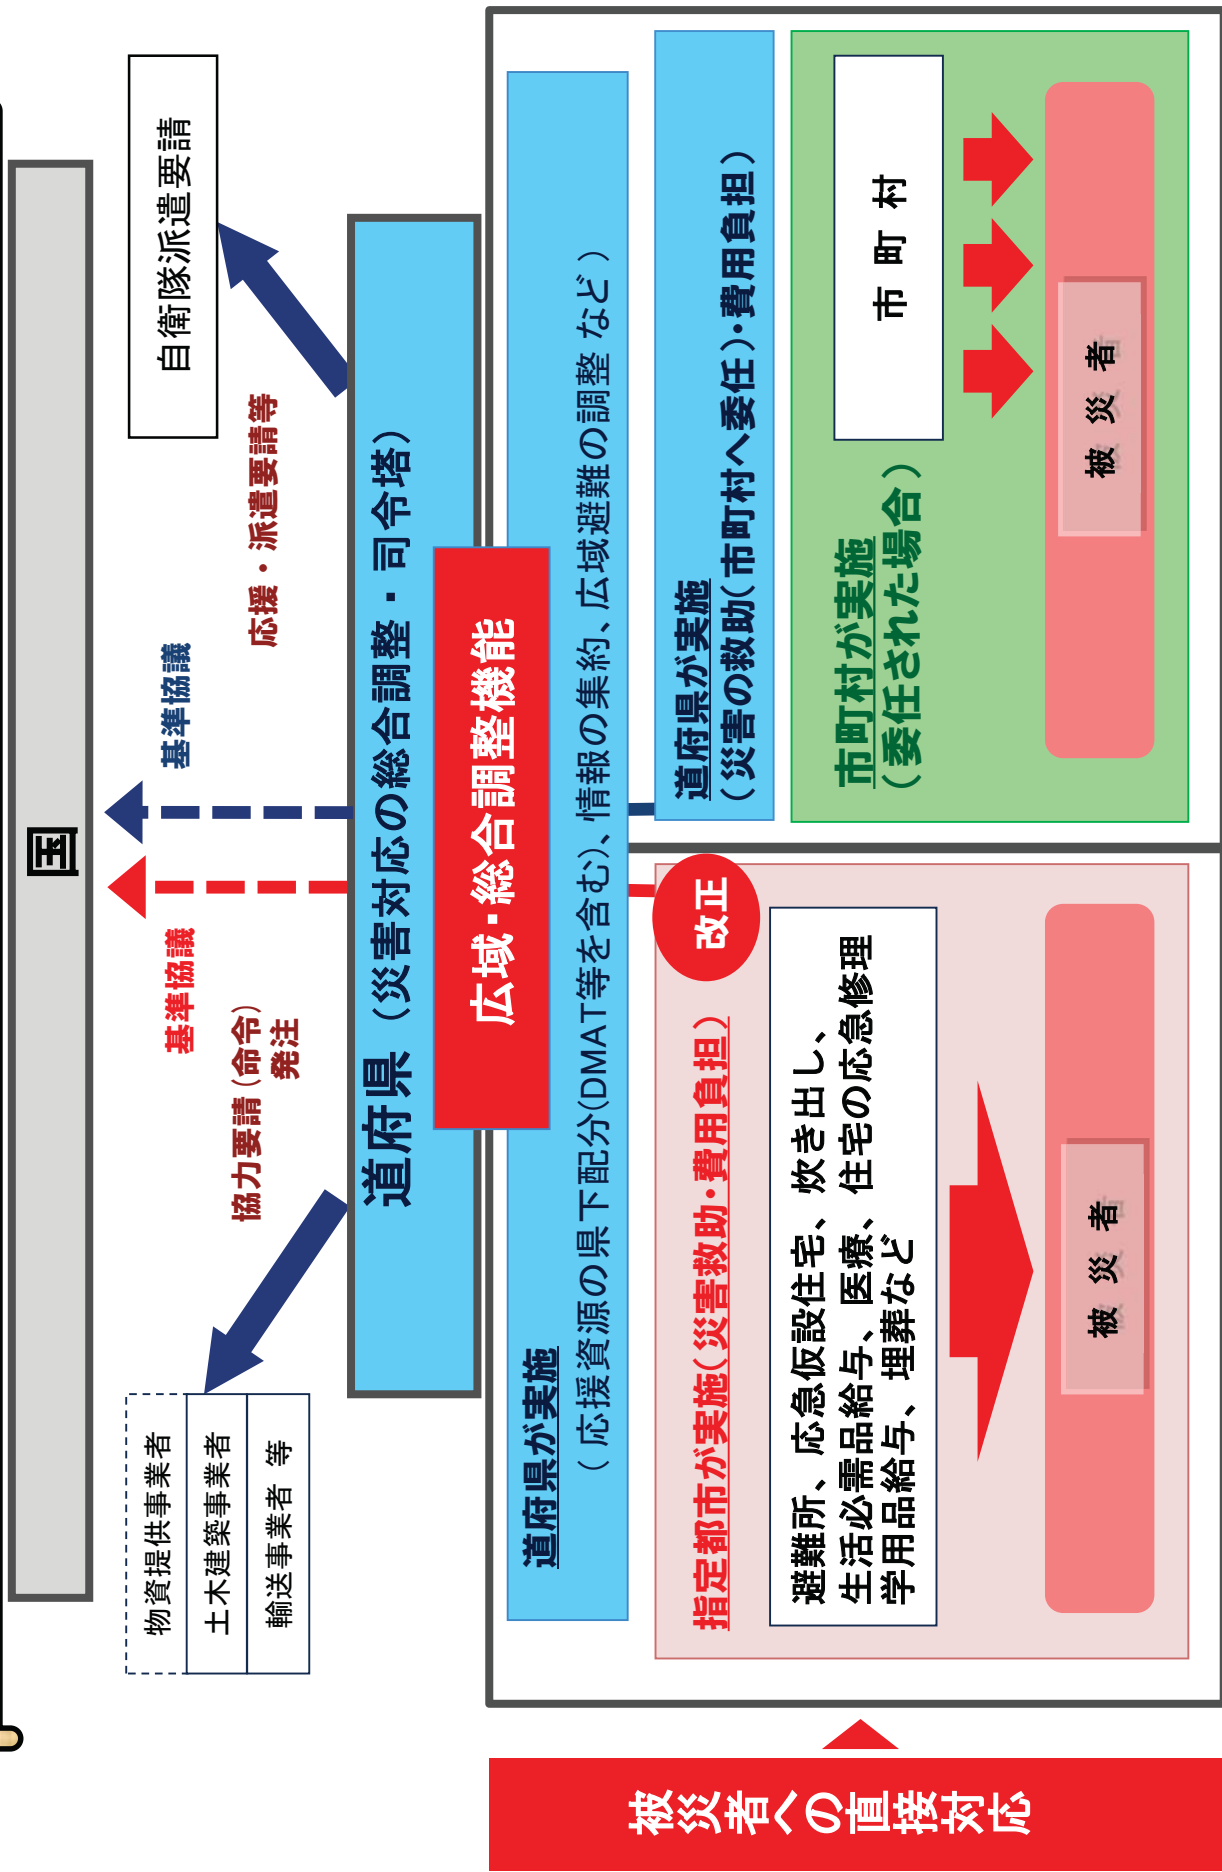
自衛隊派遣要請

国

基準協議

応援・派遣要請等

基準協議

協力要請（命令）
発注

物資提供事業者
土木建築事業者
輸送事業者 等

道府県（災害対応の総合調整・司令塔）

広域・総合調整機能

道府県が実施
（応援資源の県下配分(DMAT等を含む)、情報の集約、広域避難の調整 など）

道府県が実施
（災害の救助（市町村へ委任）・費用負担）

市町村

被災者

市町村が実施
（委任された場合）

改正

指定都市が実施（災害救助・費用負担）

避難所、応急仮設住宅、炊き出し、生活必需品給与、医療、住宅の応急修理
学用品給与、埋葬など

被災者

被災者への直接対応